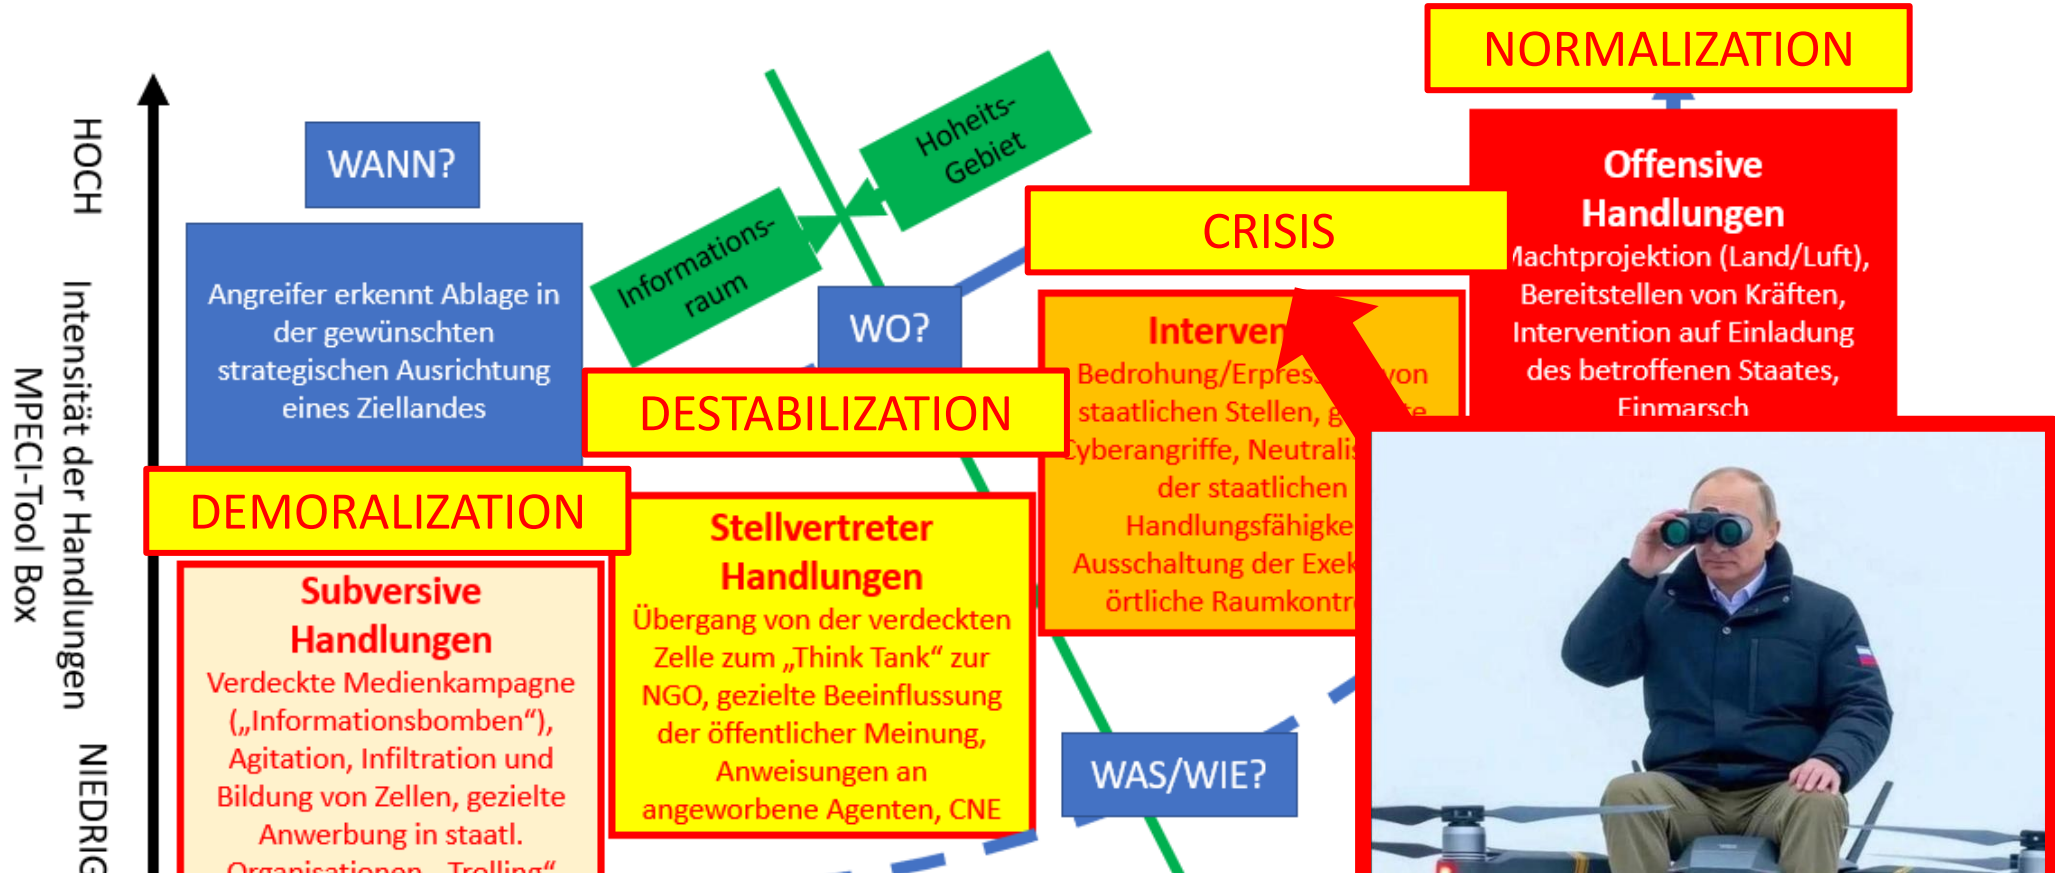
NORMALIZATION

HOCH

Intensität der Handlungen

MPECI-Tool Box

NIEDRIG

WANN?

Angreifer erkennt Ablage in der gewünschten strategischen Ausrichtung eines Ziellandes

Informations-raum

Hoheits-Gebiet

WO?

CRISIS

Offensive Handlungen
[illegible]achtprojektion (Land/Luft), Bereitstellen von Kräften, Intervention auf Einladung des betroffenen Staates, Einmarsch

Interven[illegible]
Bedrohung/Erpres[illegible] von staatlichen Stellen, g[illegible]
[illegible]yberangriffe, Neutralis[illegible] der staatlichen Handlungsfähigke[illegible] Ausschaltung der Exek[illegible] örtliche Raumkontr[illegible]

DESTABILIZATION

DEMORALIZATION

Subversive Handlungen
Verdeckte Medienkampagne („Informationsbomben"), Agitation, Infiltration und Bildung von Zellen, gezielte Anwerbung in staatl. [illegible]

Stellvertreter Handlungen
Übergang von der verdeckten Zelle zum „Think Tank" zur NGO, gezielte Beeinflussung der öffentlicher Meinung, Anweisungen an angeworbene Agenten, CNE

WAS/WIE?